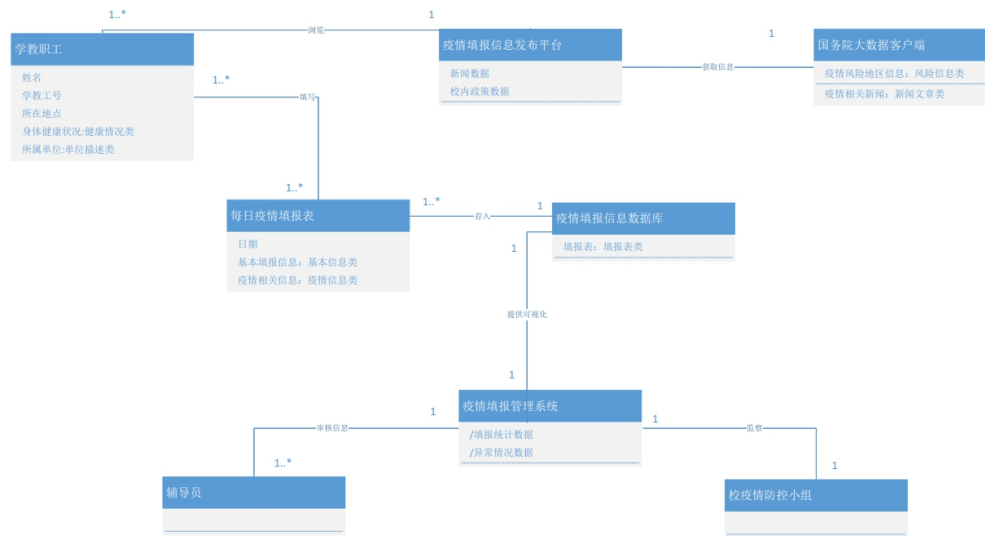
1..*

浏览

1

学教职工

姓名
学教工号
所在地点
身体健康状况:健康情况类
所属单位:单位描述类

疫情填报信息发布平台

新闻数据
校内政策数据

获取信息

1

国务院大数据客户端

疫情风险地区信息：风险信息类
疫情相关新闻：新闻文章类

1..*

填写

1..*

每日疫情填报表

日期
基本填报信息：基本信息类
疫情相关信息：疫情信息类

1..*

存入

1

疫情填报信息数据库

填报表：填报表类

1

提供可视化

1

疫情填报管理系统

/填报统计数据
/异常情况数据

1

审核信息

1..*

辅导员

1

监察

1

校疫情防控小组